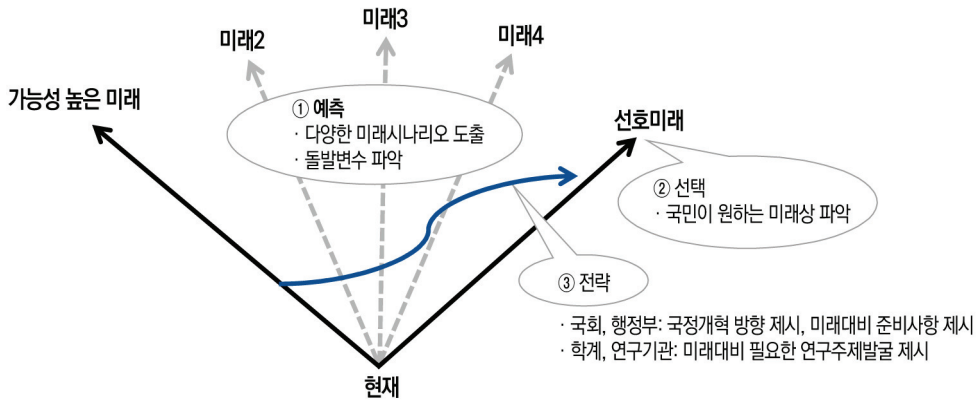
미래3

미래2

미래4

가능성 높은 미래

① 예측
· 다양한 미래시나리오 도출
· 돌발변수 파악

선호미래

② 선택
· 국민이 원하는 미래상 파악

③ 전략

· 국회, 행정부: 국정개혁 방향 제시, 미래대비 준비사항 제시
· 학계, 연구기관: 미래대비 필요한 연구주제발굴 제시

현재